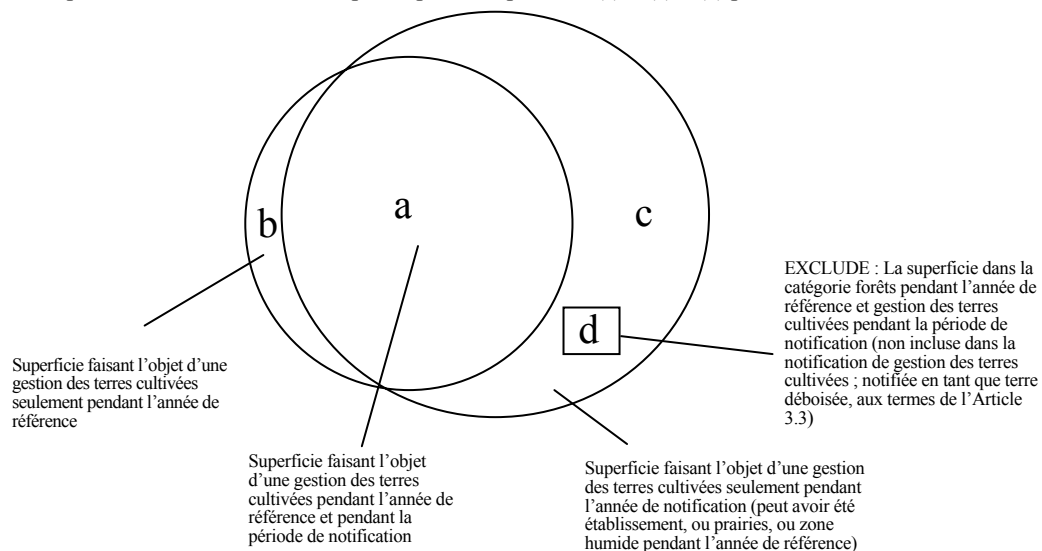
a

b

c

d

EXCLUDE : La superficie dans la catégorie forêts pendant l'année de référence et gestion des terres cultivées pendant la période de notification (non incluse dans la notification de gestion des terres cultivées ; notifiée en tant que terre déboisée, aux termes de l'Article 3.3)

Superficie faisant l'objet d'une gestion des terres cultivées seulement pendant l'année de référence

Superficie faisant l'objet d'une gestion des terres cultivées pendant l'année de référence et pendant la période de notification

Superficie faisant l'objet d'une gestion des terres cultivées seulement pendant l'année de notification (peut avoir été établissement, ou prairies, ou zone humide pendant l'année de référence)